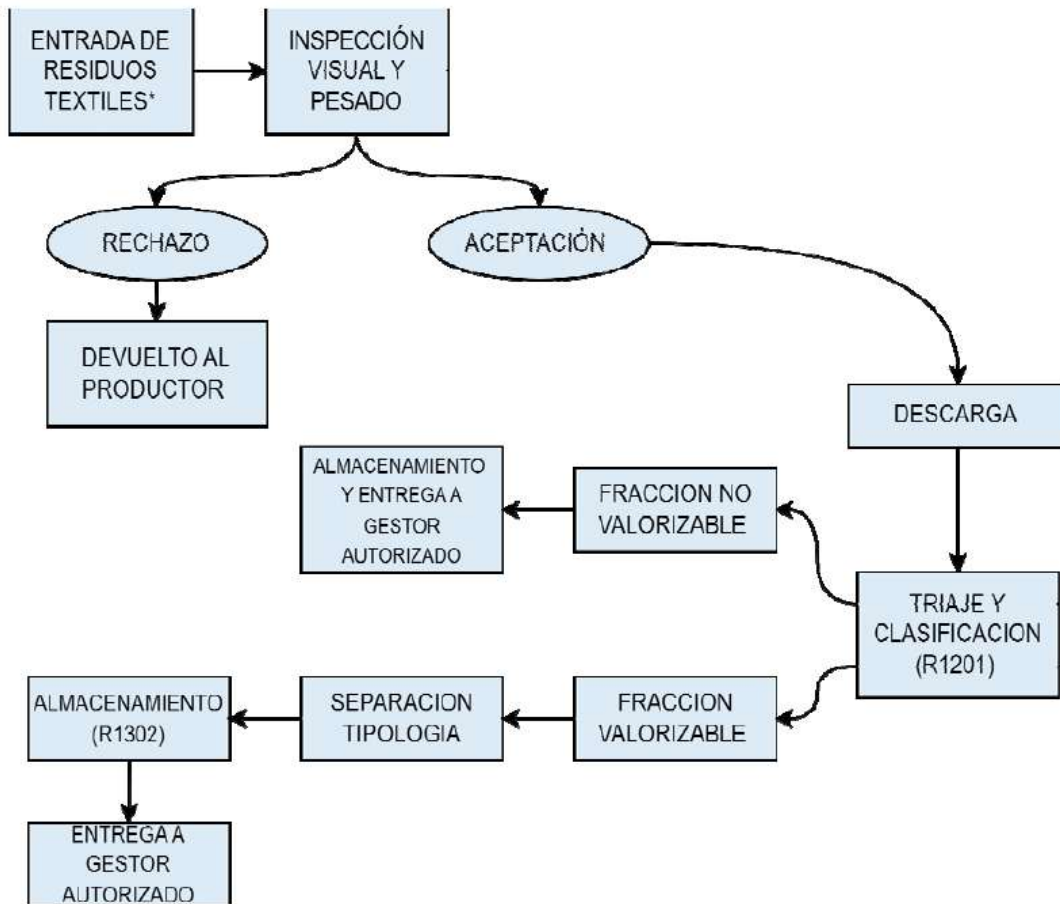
ENTRADA DE RESIDUOS TEXTILES*

INSPECCIÓN VISUAL Y PESADO

RECHAZO

ACEPTACIÓN

DEVUELTO AL PRODUCTOR

DESCARGA

ALMACENAMIENTO Y ENTREGA A GESTOR AUTORIZADO

FRACCION NO VALORIZABLE

TRIAJE Y CLASIFICACION (R1201)

ALMACENAMIENTO (R1302)

SEPARACION TIPOLOGIA

FRACCION VALORIZABLE

ENTREGA A GESTOR AUTORIZADO